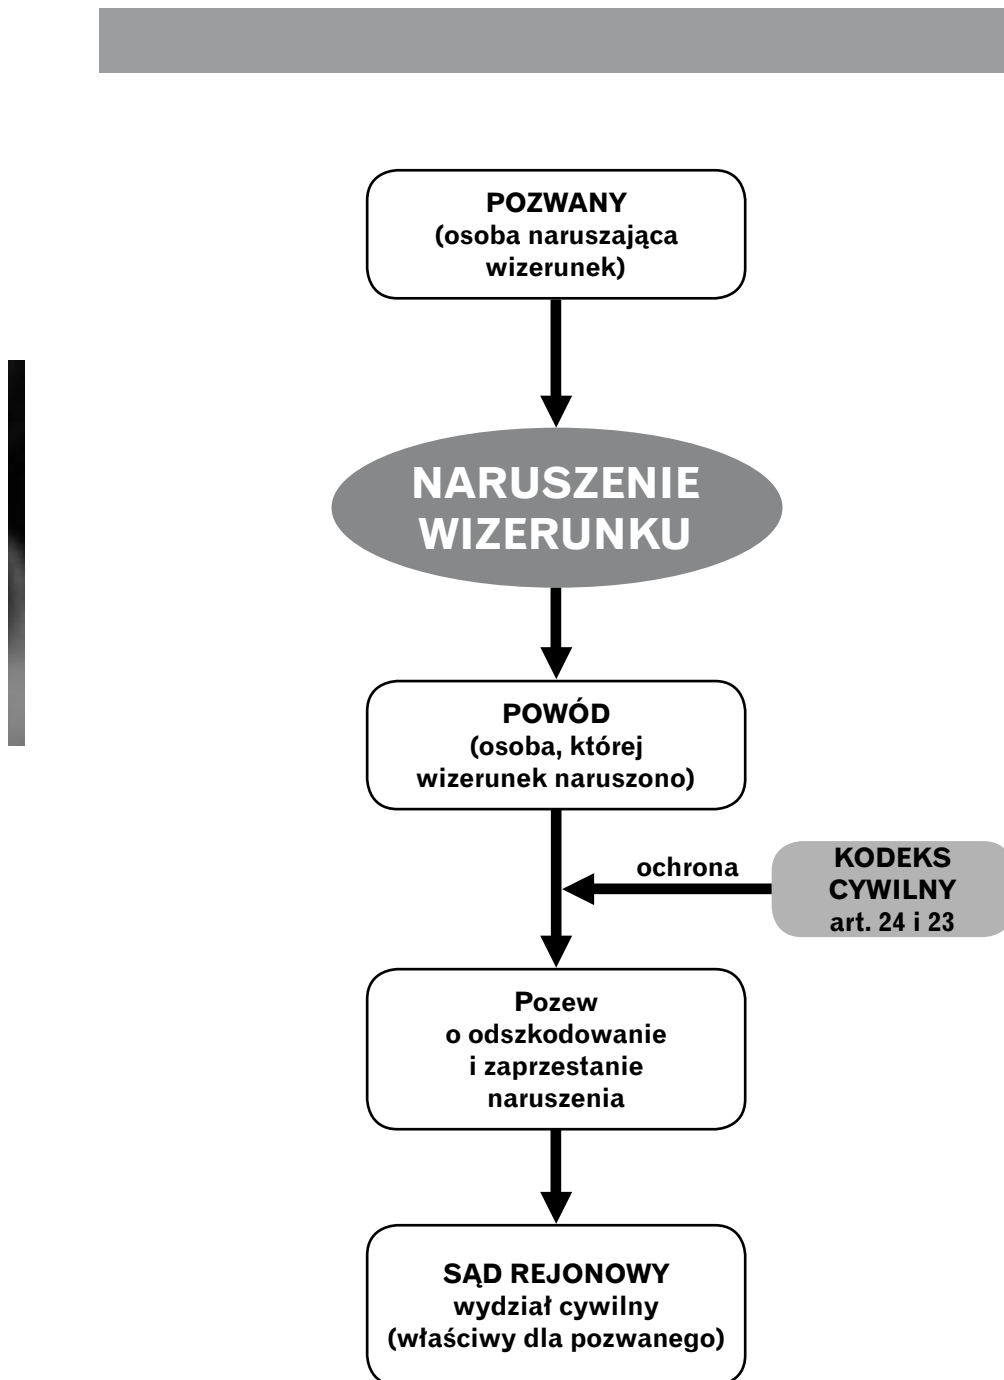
POZWANY
(osoba naruszająca wizerunek)

NARUSZENIE WIZERUNKU

POWÓD
(osoba, której wizerunek naruszono)

ochrona

KODEKS CYWILNY
art. 24 i 23

Pozew
o odszkodowanie i zaprzestanie naruszenia

SĄD REJONOWY
wydział cywilny
(właściwy dla pozwanego)